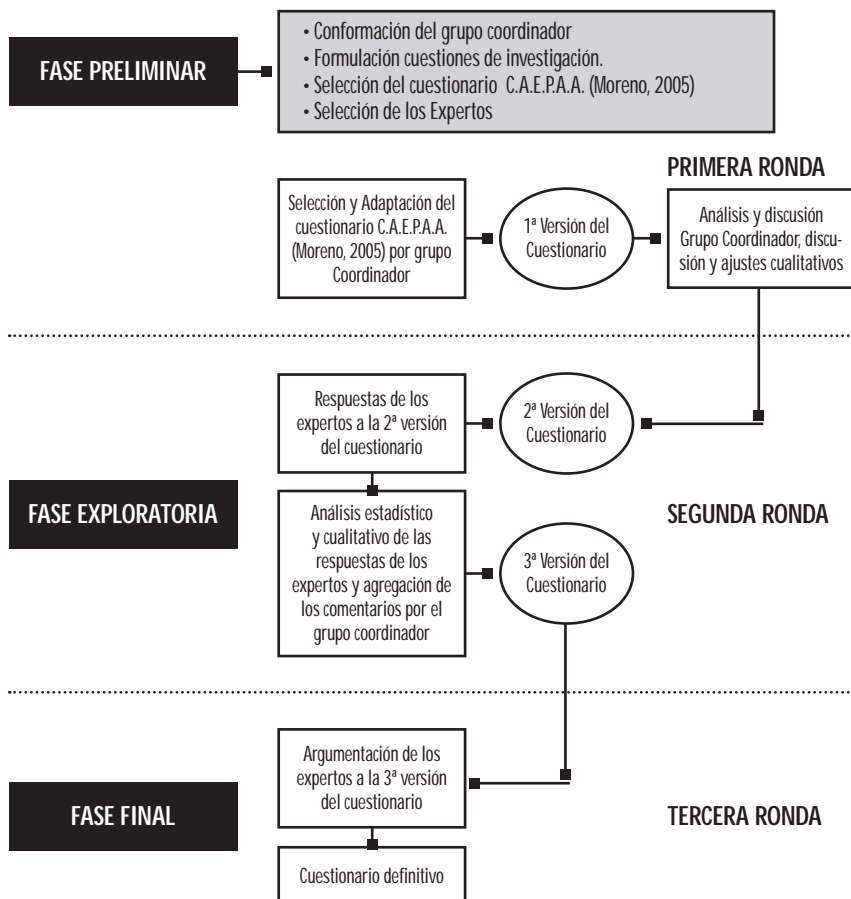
FASE PRELIMINAR

• Conformación del grupo coordinador
• Formulación cuestiones de investigación.
• Selección del cuestionario C.A.E.P.A.A. (Moreno, 2005)
• Selección de los Expertos

PRIMERA RONDA

Selección y Adaptación del cuestionario C.A.E.P.A.A. (Moreno, 2005) por grupo Coordinador

1ª Versión del Cuestionario

Análisis y discusión Grupo Coordinador, discusión y ajustes cualitativos

Respuestas de los expertos a la 2ª versión del cuestionario

2ª Versión del Cuestionario

FASE EXPLORATORIA

Análisis estadístico y cualitativo de las respuestas de los expertos y agregación de los comentarios por el grupo coordinador

SEGUNDA RONDA

3ª Versión del Cuestionario

Argumentación de los expertos a la 3ª versión del cuestionario

FASE FINAL

TERCERA RONDA

Cuestionario definitivo